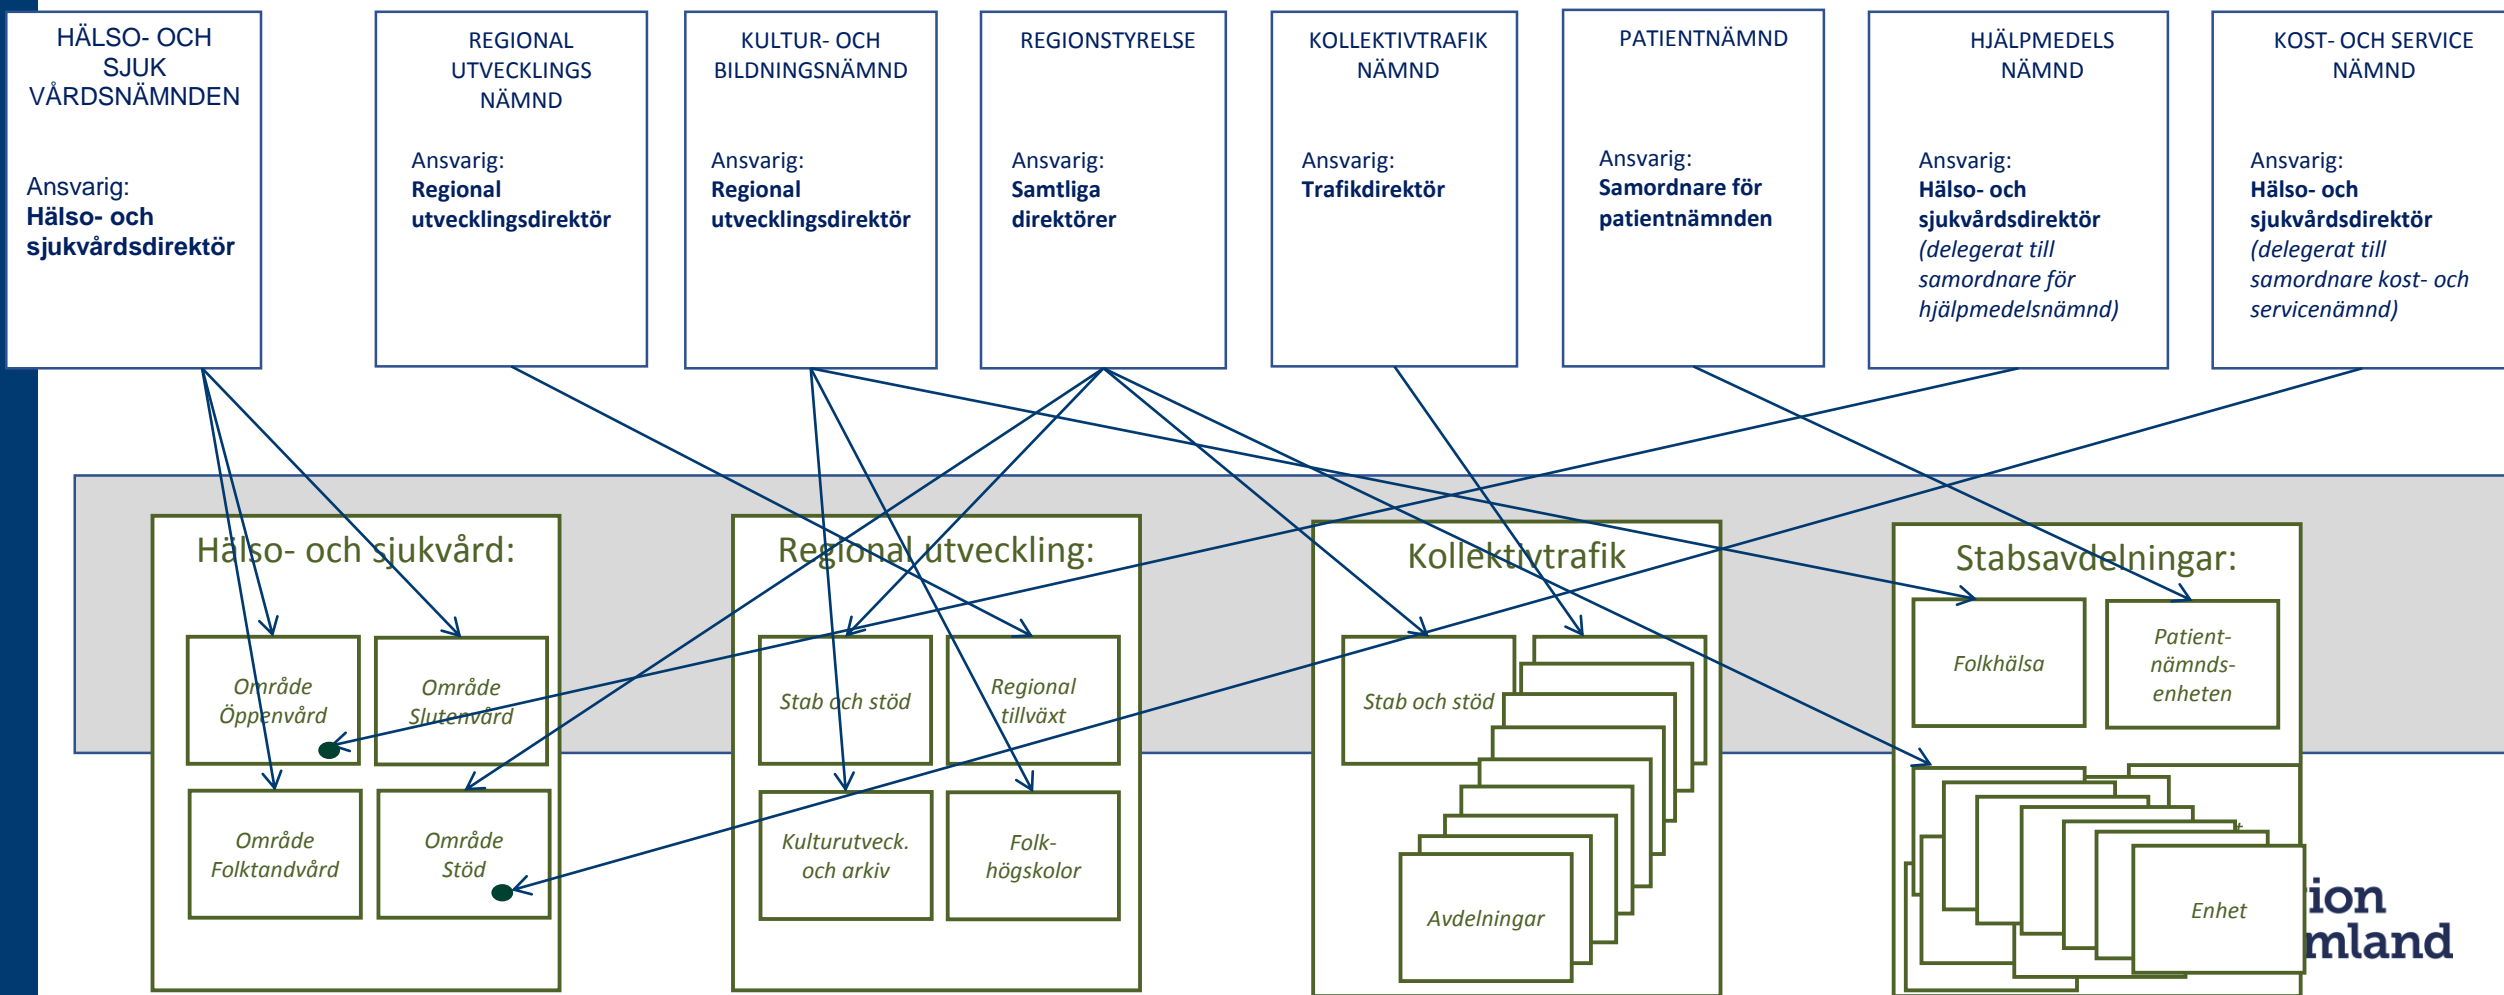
HÄLSO- OCH SJUK VÅRDSNÄMNDEN

Ansvarig:
**Hälso- och sjukvårdsdirektör**

REGIONAL UTVECKLINGS NÄMND

Ansvarig:
**Regional utvecklingsdirektör**

KULTUR- OCH BILDNINGSNÄMND

Ansvarig:
**Regional utvecklingsdirektör**

REGIONSTYRELSE

Ansvarig:
**Samtliga direktörer**

KOLLEKTIVTRAFIK NÄMND

Ansvarig:
**Trafikdirektör**

PATIENTNÄMND

Ansvarig:
**Samordnare för patientnämnden**

HJÄLPMEDELS NÄMND

Ansvarig:
**Hälso- och sjukvårdsdirektör**
*(delegerat till samordnare för hjälpmedelsnämnd)*

KOST- OCH SERVICE NÄMND

Ansvarig:
**Hälso- och sjukvårdsdirektör**
*(delegerat till samordnare kost- och servicenämnd)*

Hälso- och sjukvård:

Område Öppenvård

Område Slutenvård

Område Folktandvård

Område Stöd

Regional utveckling:

Stab och stöd

Regional tillväxt

Kulturutveck. och arkiv

Folk-högskolor

Kollektivtrafik

Stab och stöd

Avdelningar

Stabsavdelningar:

Folkhälsa

Patient-nämnds-enheten

Enhet

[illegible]ion
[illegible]mland